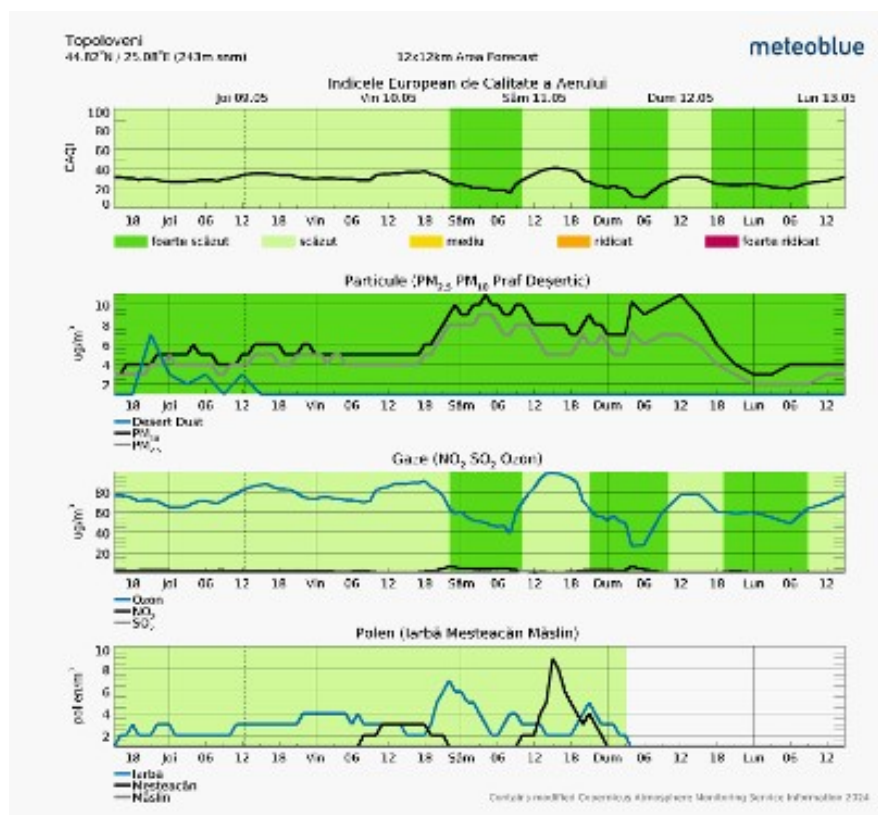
Topoloveni
44.82°N / 25.08°E (243m asml)

12x12km Area Forecast

meteoblue

Indicele European de Calitate a Aerului

Joi 09.05 Vin 10.05 Sâm 11.05 Dum 12.05 Lun 13.05

EAQI

100 80 60 40 20 0

18 Joi 06 12 18 Vin 06 12 18 Sâm 06 12 18 Dum 06 12 18 Lun 06 12

foarte scăzut scăzut mediu ridicat foarte ridicat

Particule ($PM_{2.5}$ $PM_{10}$ Praf Deșertic)

ug/m³

10 8 6 4 2

18 Joi 06 12 18 Vin 06 12 18 Sâm 06 12 18 Dum 06 12 18 Lun 06 12

Desert Dust
$PM_{10}$
$PM_{2.5}$

Gaze ($NO_2$ $SO_2$ Ozon)

ug/m³

80 60 40 20

18 Joi 06 12 18 Vin 06 12 18 Sâm 06 12 18 Dum 06 12 18 Lun 06 12

Ozon
$NO_2$
$SO_2$

Polen (Iarbă Mesteacăn Măslin)

pollen/m³

10 8 6 4 2

18 Joi 06 12 18 Vin 06 12 18 Sâm 06 12 18 Dum 06 12 18 Lun 06 12

Iarbă
Mesteacăn
Măslin

Contains modified Copernicus Atmosphere Monitoring Service Information 2024